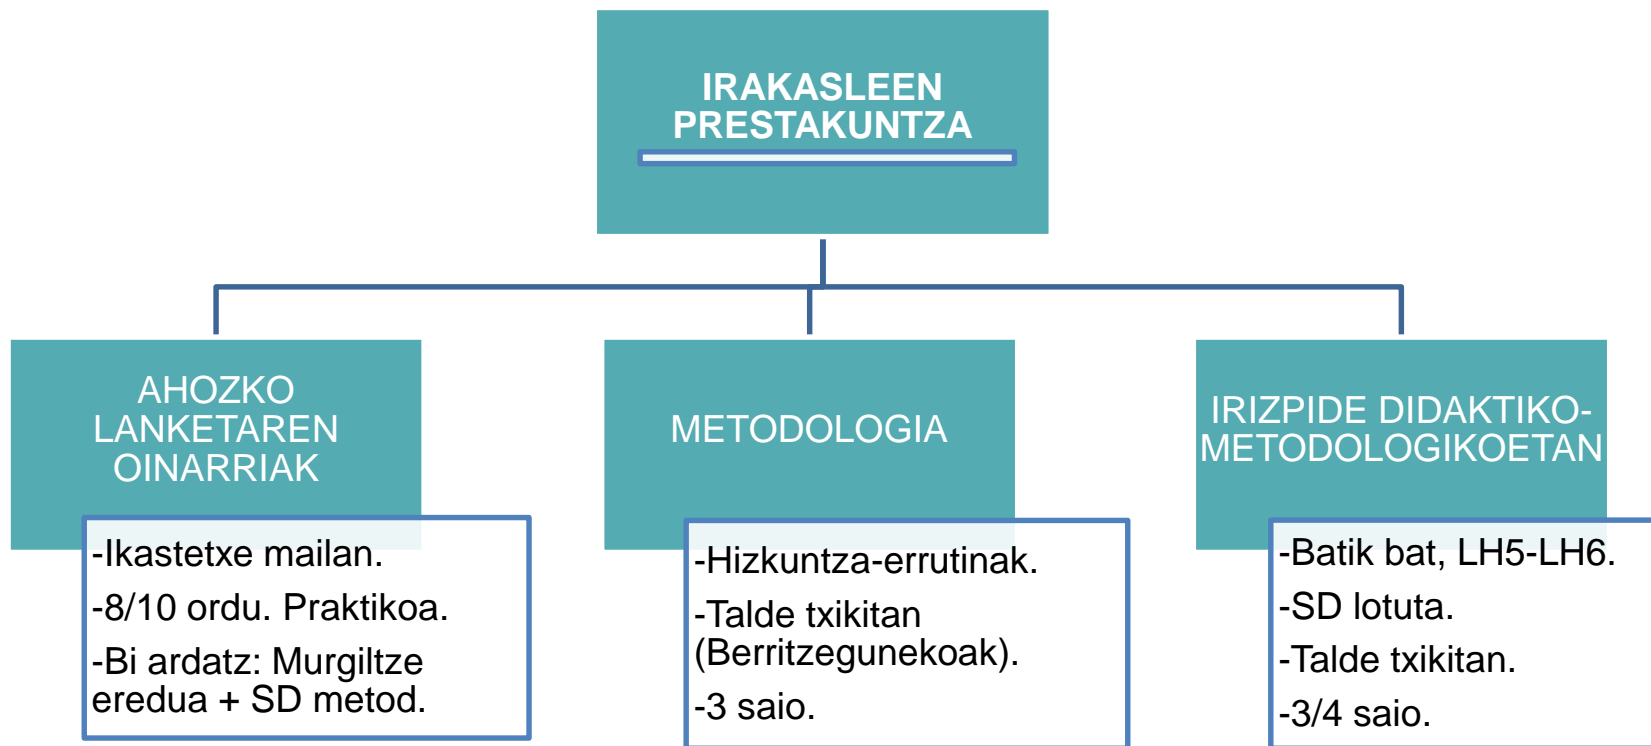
IRAKASLEEN PRESTAKUNTZA

AHOZKO LANKETAREN OINARRIAK

-Ikastetxe mailan.

-8/10 ordu. Praktikoa.

-Bi ardatz: Murgiltze eredua + SD metod.

METODOLOGIA

-Hizkuntza-errutinak.

-Talde txikitan (Berritzegunekoak).

-3 saio.

IRIZPIDE DIDAKTIKO-METODOLOGIKOETAN

-Batik bat, LH5-LH6.

-SD lotuta.

-Talde txikitan.

-3/4 saio.